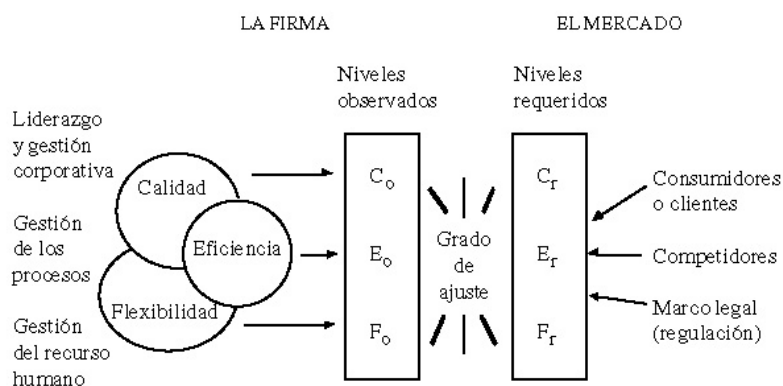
LA FIRMA

EL MERCADO

Niveles observados

Niveles requeridos

Liderazgo y gestión corporativa

Gestión de los procesos

Gestión del recurso humano

Calidad

Eficiencia

Flexibilidad

$C_o$

$E_o$

$F_o$

Grado de ajuste

$C_r$

$E_r$

$F_r$

Consumidores o clientes

Competidores

Marco legal (regulación)